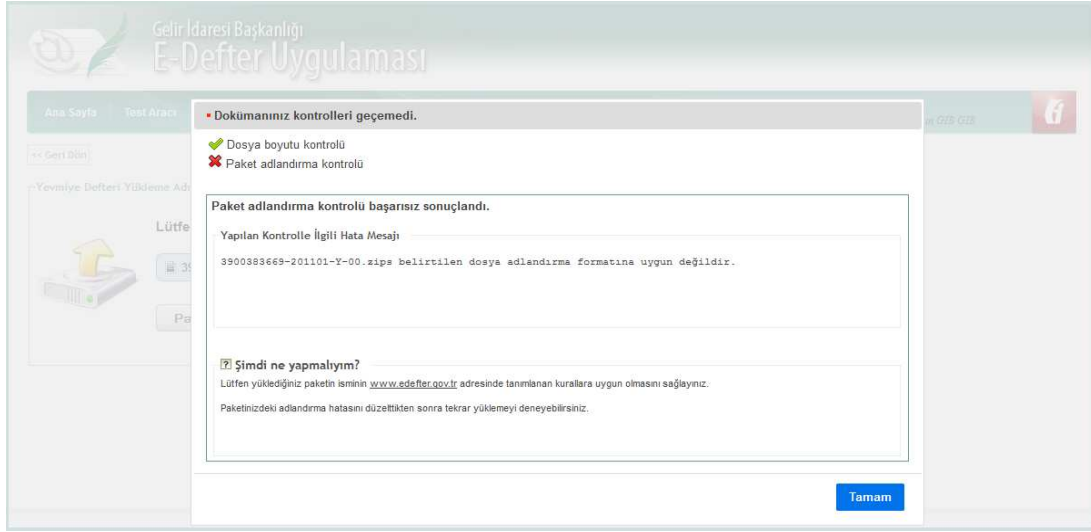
Gelir İdaresi Başkanlığı
E-Defter Uygulaması

Ana Sayfa Test Aracı

<< Geri Dön

Yevmiye Defteri Yükleme Ad

Lütfe

39

Pa

an GİB 013

• Dokümanınız kontrolleri geçemedi.

Dosya boyutu kontrolü
Paket adlandırma kontrolü

Paket adlandırma kontrolü başarısız sonuçlandı.

Yapılan Kontrolle İlgili Hata Mesajı

3900383669-201101-Y-00.zips belirtilen dosya adlandırma formatına uygun değildir.

? Şimdi ne yapmalıyım?

Lütfen yüklediğiniz paketin isminin www.edefter.gov.tr adresinde tanımlanan kurallara uygun olmasını sağlayınız.

Paketinizdeki adlandırma hatasını düzelttikten sonra tekrar yüklemeyi deneyebilirsiniz.

Tamam